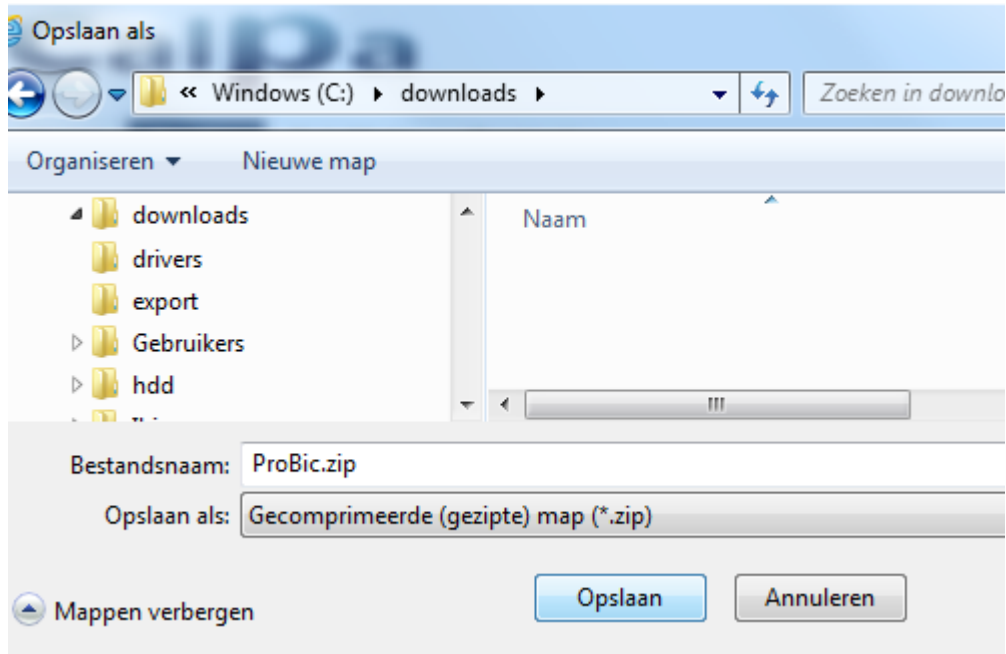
Opslaan als

« Windows (C:) ▸ downloads ▸

Zoeken in downlo

Organiseren ▾ Nieuwe map

downloads
drivers
export
Gebruikers
hdd

Naam

Bestandsnaam: ProBic.zip

Opslaan als: Gecomprimeerde (gezipte) map (*.zip)

Mappen verbergen

Opslaan Annuleren